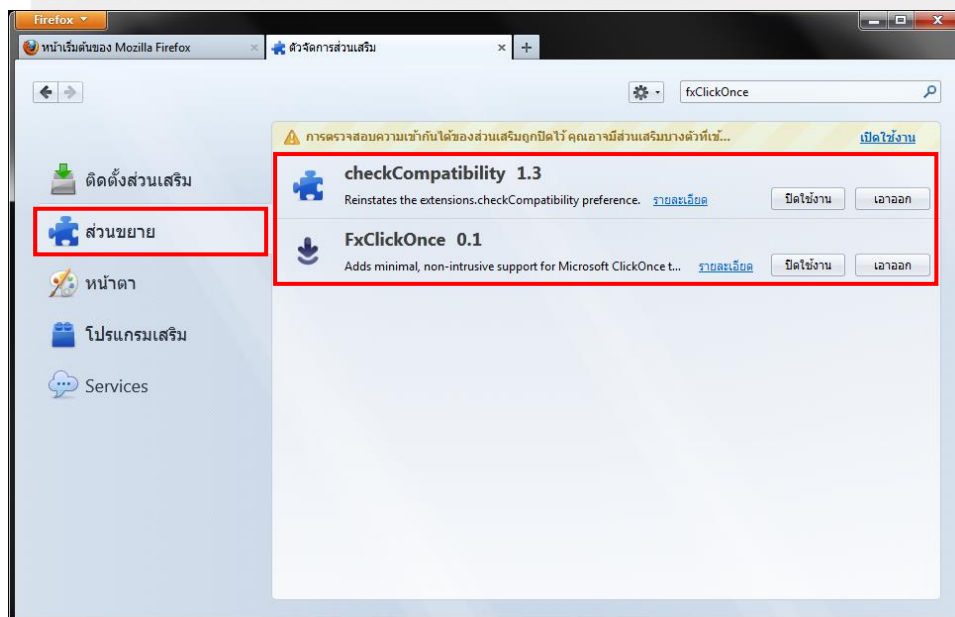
Firefox

หน้าเริ่มต้นของ Mozilla Firefox

ตัวจัดการส่วนเสริม

fxClickOnce

การตรวจสอบความเข้ากันได้ของส่วนเสริมถูกปิดไว้ คุณอาจมีส่วนเสริมบางตัวที่เข้...

เปิดใช้งาน

ติดตั้งส่วนเสริม

ส่วนขยาย

หน้าตา

โปรแกรมเสริม

Services

checkCompatibility 1.3

Reinstates the extensions.checkCompatibility preference. รายละเอียด

ปิดใช้งาน

เอาออก

FxClickOnce 0.1

Adds minimal, non-intrusive support for Microsoft ClickOnce t... รายละเอียด

ปิดใช้งาน

เอาออก